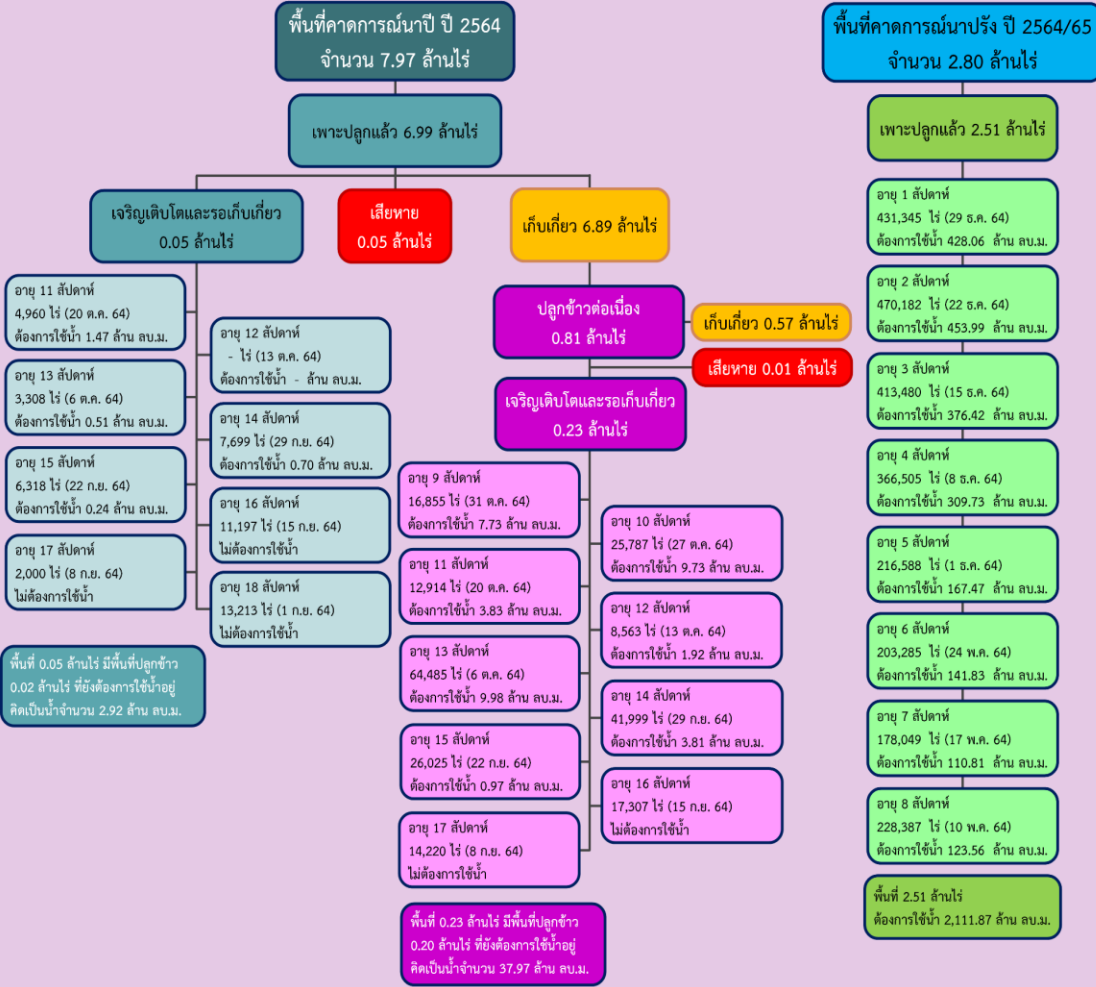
พื้นที่คาดการณ์นาปี ปี 2564
จำนวน 7.97 ล้านไร่

เพาะปลูกแล้ว 6.99 ล้านไร่

เจริญเติบโตและรอเก็บเกี่ยว
0.05 ล้านไร่

เสียหาย
0.05 ล้านไร่

เก็บเกี่ยว 6.89 ล้านไร่

อายุ 11 สัปดาห์
4,960 ไร่ (20 ต.ค. 64)
ต้องการใช้น้ำ 1.47 ล้าน ลบ.ม.

อายุ 13 สัปดาห์
3,308 ไร่ (6 ต.ค. 64)
ต้องการใช้น้ำ 0.51 ล้าน ลบ.ม.

อายุ 15 สัปดาห์
6,318 ไร่ (22 ก.ย. 64)
ต้องการใช้น้ำ 0.24 ล้าน ลบ.ม.

อายุ 17 สัปดาห์
2,000 ไร่ (8 ก.ย. 64)
ไม่ต้องการใช้น้ำ

อายุ 12 สัปดาห์
- ไร่ (13 ต.ค. 64)
ต้องการใช้น้ำ - ล้าน ลบ.ม.

อายุ 14 สัปดาห์
7,699 ไร่ (29 ก.ย. 64)
ต้องการใช้น้ำ 0.70 ล้าน ลบ.ม.

อายุ 16 สัปดาห์
11,197 ไร่ (15 ก.ย. 64)
ไม่ต้องการใช้น้ำ

อายุ 18 สัปดาห์
13,213 ไร่ (1 ก.ย. 64)
ไม่ต้องการใช้น้ำ

พื้นที่ 0.05 ล้านไร่ มีพื้นที่ปลูกข้าว 0.02 ล้านไร่ ที่ยังต้องการใช้น้ำอยู่ คิดเป็นน้ำจำนวน 2.92 ล้าน ลบ.ม.

ปลูกข้าวต่อเนื่อง
0.81 ล้านไร่

เก็บเกี่ยว 0.57 ล้านไร่

เสียหาย 0.01 ล้านไร่

เจริญเติบโตและรอเก็บเกี่ยว
0.23 ล้านไร่

อายุ 9 สัปดาห์
16,855 ไร่ (31 ต.ค. 64)
ต้องการใช้น้ำ 7.73 ล้าน ลบ.ม.

อายุ 11 สัปดาห์
12,914 ไร่ (20 ต.ค. 64)
ต้องการใช้น้ำ 3.83 ล้าน ลบ.ม.

อายุ 13 สัปดาห์
64,485 ไร่ (6 ต.ค. 64)
ต้องการใช้น้ำ 9.98 ล้าน ลบ.ม.

อายุ 15 สัปดาห์
26,025 ไร่ (22 ก.ย. 64)
ต้องการใช้น้ำ 0.97 ล้าน ลบ.ม.

อายุ 17 สัปดาห์
14,220 ไร่ (8 ก.ย. 64)
ไม่ต้องการใช้น้ำ

อายุ 10 สัปดาห์
25,787 ไร่ (27 ต.ค. 64)
ต้องการใช้น้ำ 9.73 ล้าน ลบ.ม.

อายุ 12 สัปดาห์
8,563 ไร่ (13 ต.ค. 64)
ต้องการใช้น้ำ 1.92 ล้าน ลบ.ม.

อายุ 14 สัปดาห์
41,999 ไร่ (29 ก.ย. 64)
ต้องการใช้น้ำ 3.81 ล้าน ลบ.ม.

อายุ 16 สัปดาห์
17,307 ไร่ (15 ก.ย. 64)
ไม่ต้องการใช้น้ำ

พื้นที่ 0.23 ล้านไร่ มีพื้นที่ปลูกข้าว 0.20 ล้านไร่ ที่ยังต้องการใช้น้ำอยู่ คิดเป็นน้ำจำนวน 37.97 ล้าน ลบ.ม.

พื้นที่คาดการณ์นาปรัง ปี 2564/65
จำนวน 2.80 ล้านไร่

เพาะปลูกแล้ว 2.51 ล้านไร่

อายุ 1 สัปดาห์
431,345 ไร่ (29 ธ.ค. 64)
ต้องการใช้น้ำ 428.06 ล้าน ลบ.ม.

อายุ 2 สัปดาห์
470,182 ไร่ (22 ธ.ค. 64)
ต้องการใช้น้ำ 453.99 ล้าน ลบ.ม.

อายุ 3 สัปดาห์
413,480 ไร่ (15 ธ.ค. 64)
ต้องการใช้น้ำ 376.42 ล้าน ลบ.ม.

อายุ 4 สัปดาห์
366,505 ไร่ (8 ธ.ค. 64)
ต้องการใช้น้ำ 309.73 ล้าน ลบ.ม.

อายุ 5 สัปดาห์
216,588 ไร่ (1 ธ.ค. 64)
ต้องการใช้น้ำ 167.47 ล้าน ลบ.ม.

อายุ 6 สัปดาห์
203,285 ไร่ (24 พ.ย. 64)
ต้องการใช้น้ำ 141.83 ล้าน ลบ.ม.

อายุ 7 สัปดาห์
178,049 ไร่ (17 พ.ย. 64)
ต้องการใช้น้ำ 110.81 ล้าน ลบ.ม.

อายุ 8 สัปดาห์
228,387 ไร่ (10 พ.ย. 64)
ต้องการใช้น้ำ 123.56 ล้าน ลบ.ม.

พื้นที่ 2.51 ล้านไร่
ต้องการใช้น้ำ 2,111.87 ล้าน ลบ.ม.